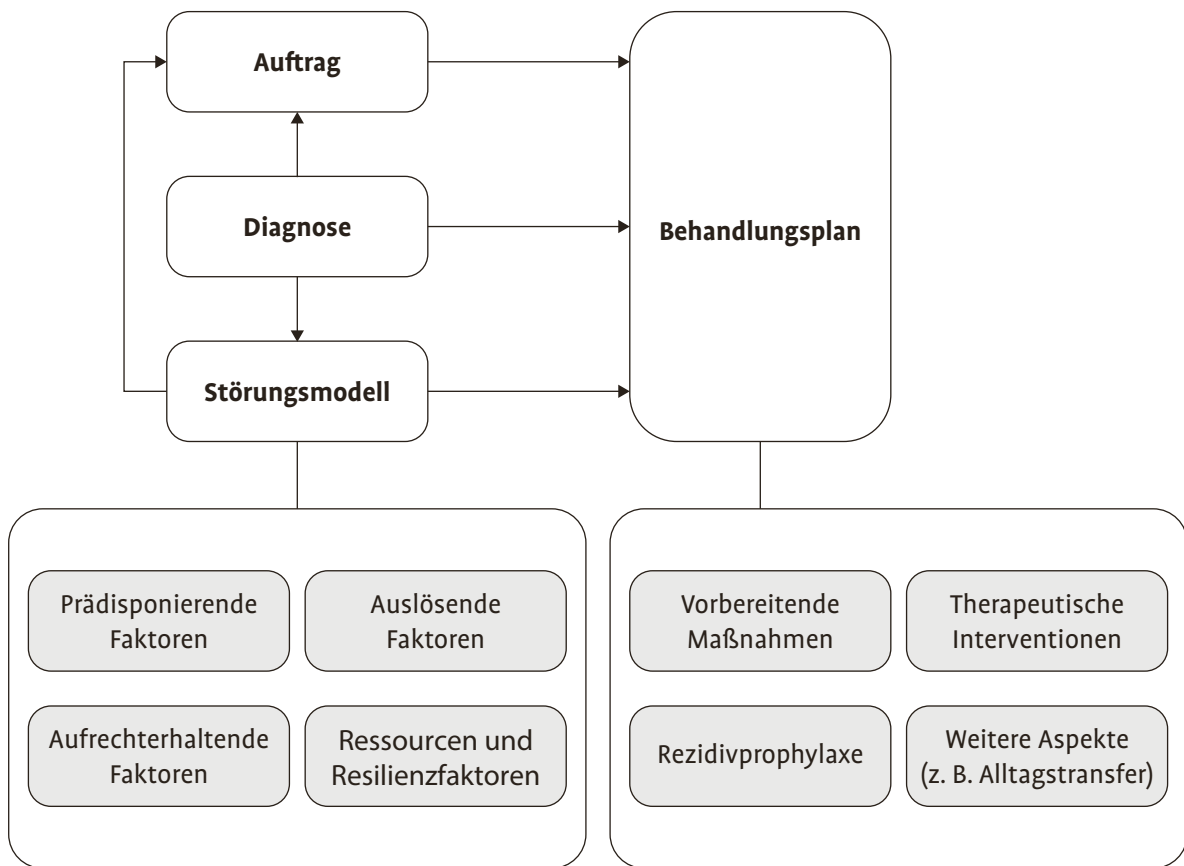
Auftrag

Diagnose

Behandlungsplan

Störungsmodell

Prädisponierende Faktoren

Auslösende Faktoren

Aufrechterhaltende Faktoren

Ressourcen und Resilienzfaktoren

Vorbereitende Maßnahmen

Therapeutische Interventionen

Rezidivprophylaxe

Weitere Aspekte (z. B. Alltagstransfer)